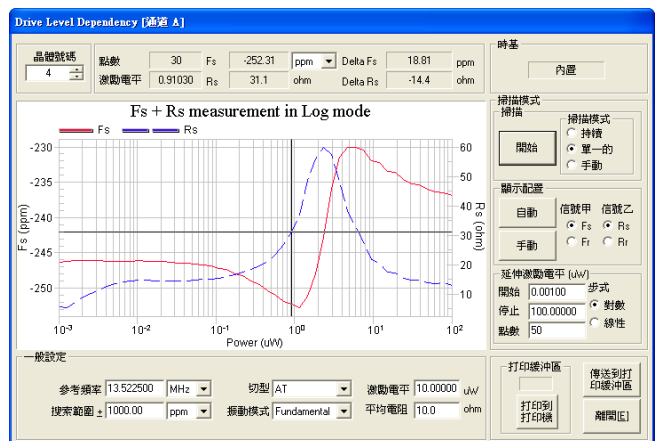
Drive Level Dependency [通道 A]

晶體號碼
4

點數 30 Fs -252.31 ppm Delta Fs 18.81 ppm
激勵電平 0.91030 Rs 31.1 ohm Delta Rs -14.4 ohm

時基
內置

Fs + Rs measurement in Log mode
Fs Rs

-230
-235
-240
-245
-250
Fs (ppm)

60
50
40
30
20
10
Rs (ohm)

$10^{-3}$ $10^{-2}$ $10^{-1}$ $10^{0}$ $10^{1}$ $10^{2}$
Power (uW)

掃描模式
掃描
開始
掃描模式
持續
單一的
手動

顯示配置
自動
手動
信號甲
Fs
Fr
信號乙
Rs
Rr

延伸激勵電平 (uW)
開始 0.00100
停止 100.00000
點數 50
步式
對數
線性

一般設定
參考頻率 13.522500 MHz
搜索範圍 ± 1000.00 ppm
切型 AT
振動模式 Fundamental
激勵電平 10.00000 uW
平均電阻 10.0 ohm

打印緩沖區
打印到打印機
傳送到打印緩沖區
離開[E]